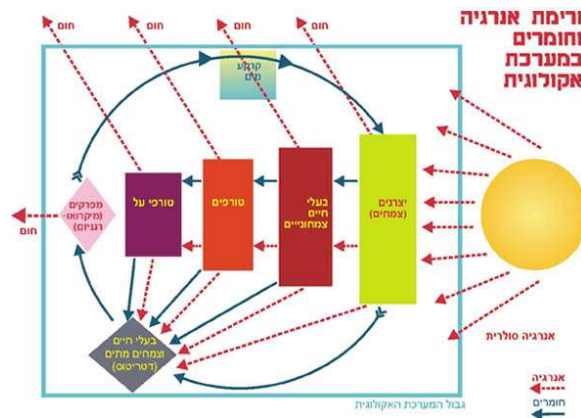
זרימת אנרגיה וחומרים במערכת אקולוגית

חום
חום
חום
חום
חום

קרקע מים

יצרנים (צמחים)

בעלי חיים צמחוניים

טורפים

טורפי על

מפרקים (מקרואו-רגניזם)

חום

בעלי חיים וצמחים מתים (דטריטוס)

אנרגיה סולרית

גבול המערכת האקולוגית

אנרגיה
חומרים